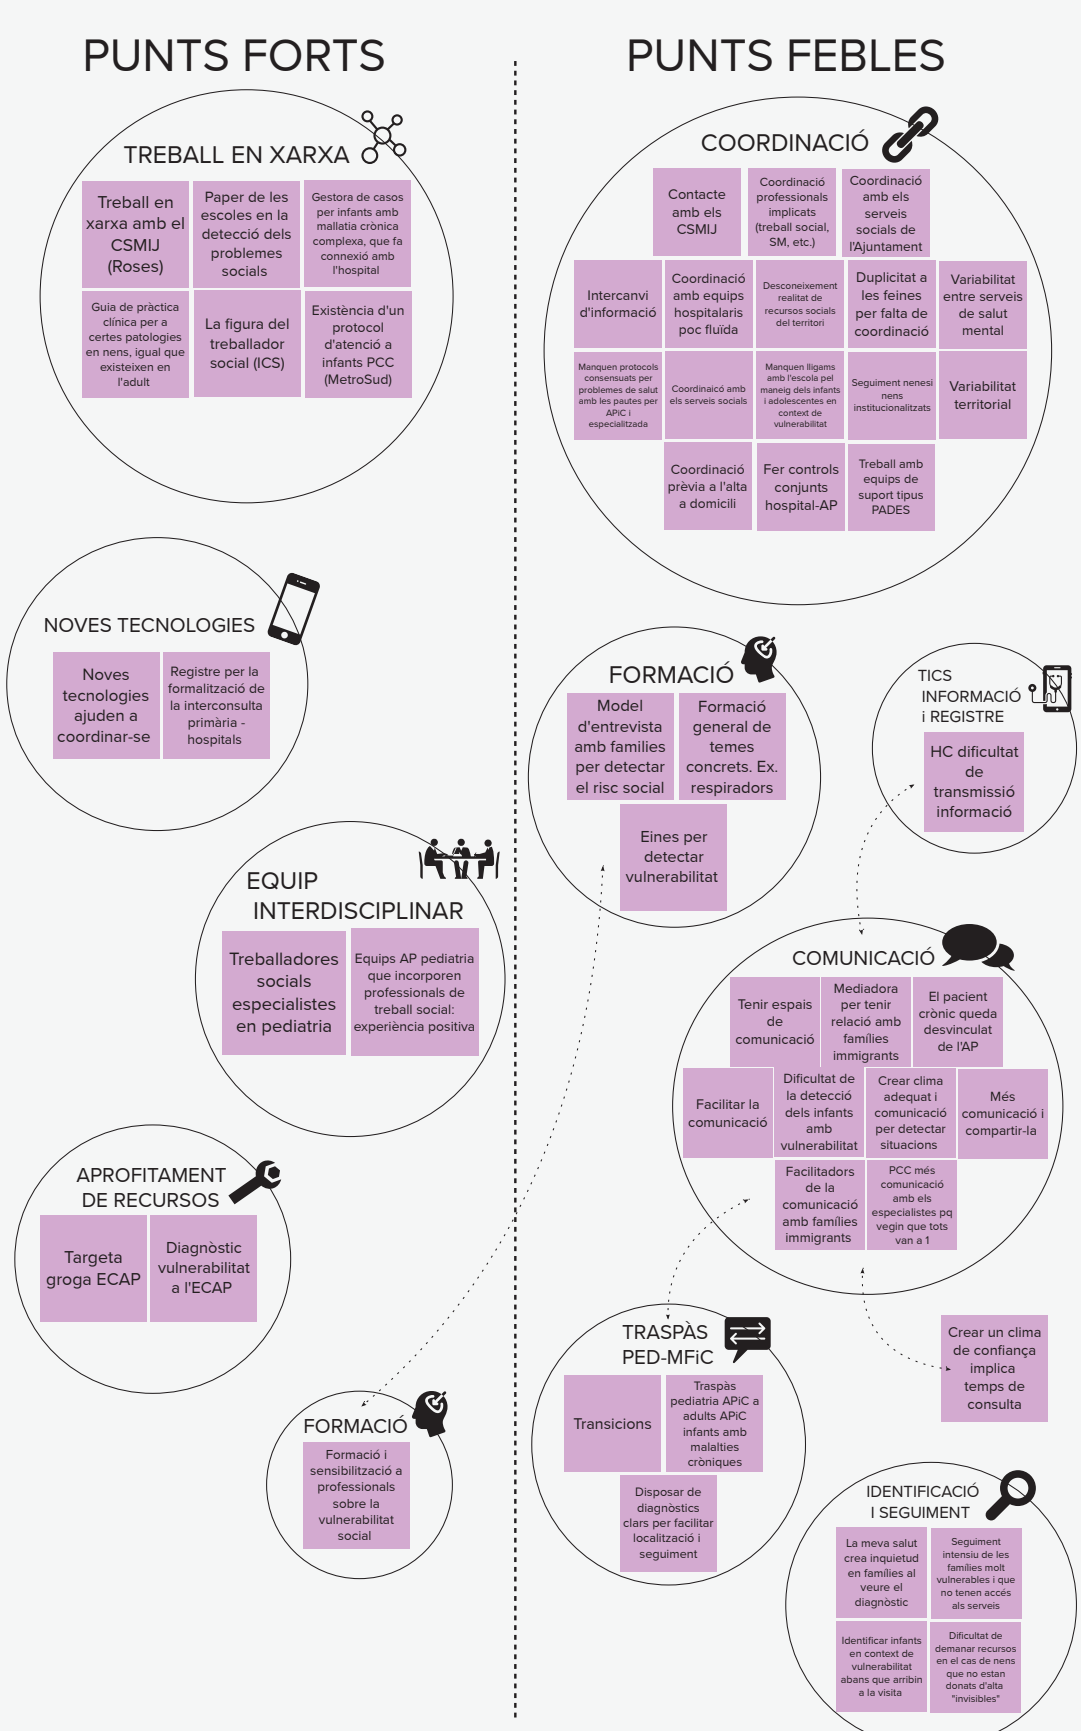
PUNTS FORTS

TREBALL EN XARXA

Treball en xarxa amb el CSMIJ (Roses)

Paper de les escoles en la detecció dels problemes socials

Gestora de casos per infants amb mallatia crònica complexa, que fa connexió amb l'hospital

Guia de pràctica clínica per a certes patologies en nens, igual que existeixen en l'adult

La figura del treballador social (ICS)

Existència d'un protocol d'atenció a infants PCC (MetroSud)

NOVES TECNOLOGIES

Noves tecnologies ajuden a coordinar-se

Registre per la formalització de la interconsulta primària - hospitals

EQUIP INTERDISCIPLINAR

Treballadores socials especialistes en pediatria

Equips AP pediatria que incorporen professionals de treball social: experiència positiva

APROFITAMENT DE RECURSOS

Targeta groga ECAP

Diagnòstic vulnerabilitat a l'ECAP

FORMACIÓ

Formació i sensibilització a professionals sobre la vulnerabilitat social

PUNTS FEBLES

COORDINACIÓ

Contacte amb els CSMIJ

Coordinació professionals implicats (treball social, SM, etc.)

Coordinació amb els serveis socials de l'Ajuntament

Intercanvi d'informació

Coordinació amb equips hospitalaris poc fluïda

Desconeixement realitat de recursos socials del territori

Duplicitat a les feines per falta de coordinació

Variabilitat entre serveis de salut mental

Manquen protocols consensuats per problemes de salut amb les pautes per APiC i especialitzada

Coordinaicó amb els serveis socials

Manquen lligams amb l'escola pel maneig dels infants i adolescentes en context de vulnerabilitat

Seguiment nenesi nens institucionalitzats

Variabilitat territorial

Coordinació prèvia a l'alta a domicili

Fer controls conjunts hospital-AP

Treball amb equips de suport tipus PADES

FORMACIÓ

Model d'entrevista amb families per detectar el risc social

Formació general de temes concrets. Ex. respiradors

Eines per detectar vulnerabilitat

TICS INFORMACIÓ i REGISTRE

HC dificultat de transmissió informació

COMUNICACIÓ

Tenir espais de comunicació

Mediadora per tenir relació amb famílies immigrants

El pacient crònic queda desvinculat de l'AP

Facilitar la comunicació

Dificultat de la detecció dels infants amb vulnerabilitat

Crear clima adequat i comunicació per detectar situacions

Més comunicació i compartir-la

Facilitadors de la comunicació amb famílies immigrants

PCC més comunicació amb els especialistes pq vegin que tots van a 1

Crear un clima de confiança implica temps de consulta

TRASPÀS PED-MFiC

Transicions

Traspàs pediatria APiC a adults APiC infants amb malalties cròniques

Disposar de diagnòstics clars per facilitar localització i seguiment

IDENTIFICACIÓ I SEGUIMENT

La meva salut crea inquietud en famílies al veure el diagnòstic

Seguiment intensiu de les famílies molt vulnerables i que no tenen accés als serveis

Identificar infants en context de vulnerabilitat abans que arribin a la visita

Dificultat de demanar recursos en el cas de nens que no estan donats d'alta "invisibles"